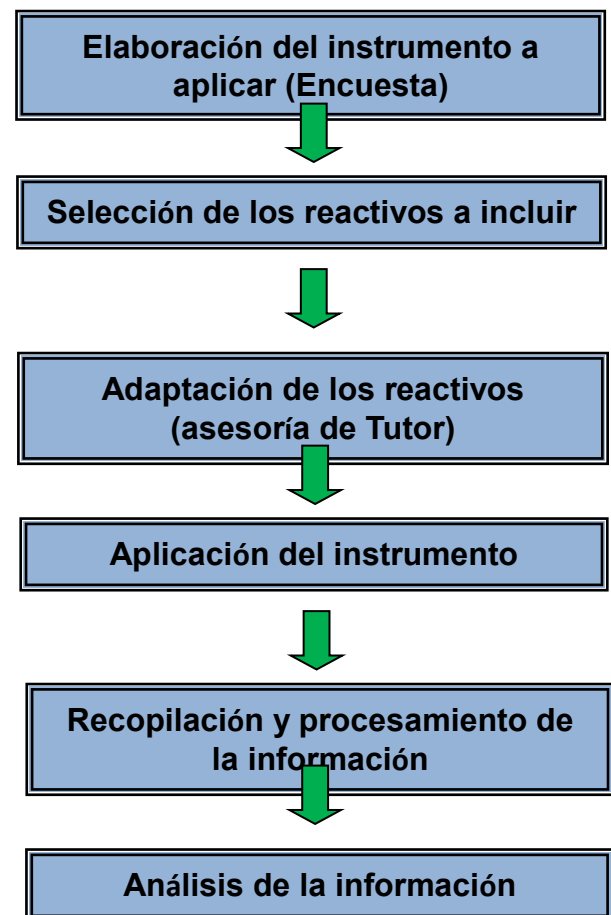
Elaboración del instrumento a aplicar (Encuesta)

Selección de los reactivos a incluir

Adaptación de los reactivos (asesoría de Tutor)

Aplicación del instrumento

Recopilación y procesamiento de la información

Análisis de la información